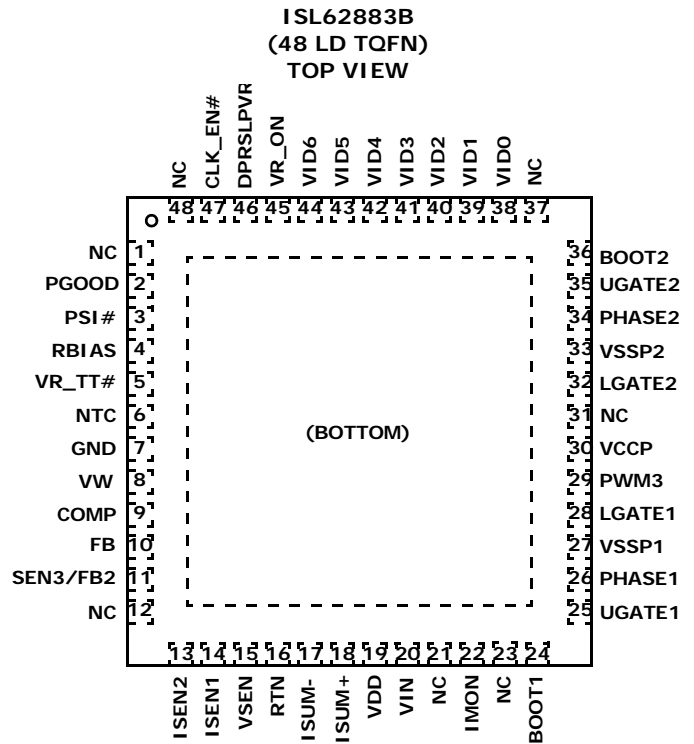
ISL62883B
(48 LD TQFN)
TOP VIEW

NC 48
CLK_EN# 47
DPRSLPVR 46
VR_ON 45
VID6 44
VID5 43
VID4 42
VID3 41
VID2 40
VID1 39
VID0 38
NC 37

NC 1
PGOOD 2
PSI# 3
RBIAS 4
VR_TT# 5
NTC 6
GND 7
VW 8
COMP 9
FB 10
SEN3/FB2 11
NC 12

(BOTTOM)

36 BOOT2
35 UGATE2
34 PHASE2
33 VSSP2
32 LGATE2
31 NC
30 VCCP
29 PWM3
28 LGATE1
27 VSSP1
26 PHASE1
25 UGATE1

13 ISEN2
14 ISEN1
15 VSEN
16 RTN
17 ISUM-
18 ISUM+
19 VDD
20 VIN
21 NC
22 IMON
23 NC
24 BOOT1